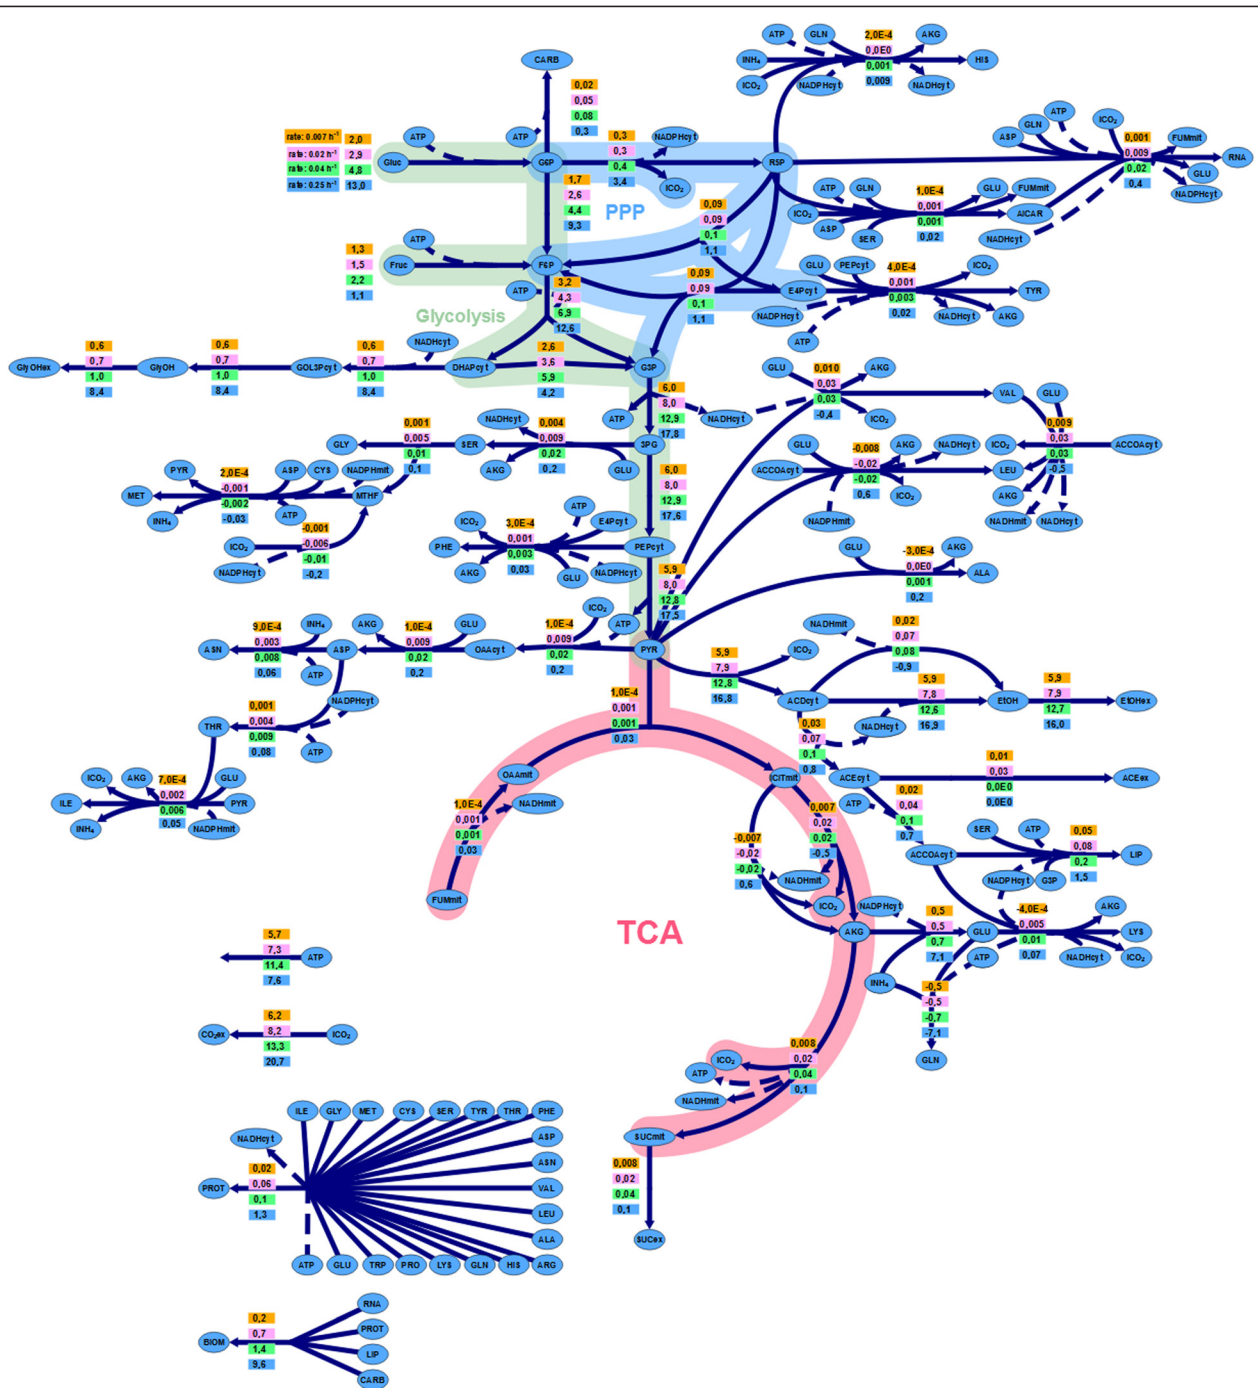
CARB
0,02
0,05
0,08
0,3

rate: 0.007 $h^{-1}$ 2,0
rate: 0.02 $h^{-1}$ 2,9
rate: 0.04 $h^{-1}$ 4,8
rate: 0.25 $h^{-1}$ 13,0

ATP ATP Gluc G6P
0,3
0,3
0,4
3,4
NADPHcyt
ICO₂
R5P
1,7
2,6
4,4
9,3
PPP

ATP GLN 2,0E-4 0,0E0 0,001 0,009 AKG INH₄ HIS ICO₂ NADPHcyt NADHcyt

ATP GLN ICO₂ ASP 0,001 0,009 0,02 0,4 FUMmit GLU RNA NADPHcyt

ATP GLN 1,0E-4 0,001 0,001 0,02 GLU FUMmit ICO₂ AICAR ASP SER NADHcyt

0,09
0,09
0,1
1,1

1,3
1,5
2,2
1,1
ATP Fruc F6P
0,09
0,09
0,1
1,1
GLU PEPcyt 4,0E-4 0,001 0,003 0,02 ICO₂ E4Pcyt TYR NADPHcyt NADHcyt AKG ATP

ATP
3,2
4,3
6,9
12,6
Glycolysis

0,6 0,7 1,0 8,4 GlyOHex GlyOH
0,6 0,7 1,0 8,4 GOL3Pcyt
0,6 0,7 1,0 8,4
NADHcyt DHAPcyt
2,6
3,6
5,9
4,2
G3P

GLU 0,010 0,03 0,03 -0,4 AKG ICO₂ VAL GLU
6,0 8,0 12,9 17,8
ATP NADHcyt

NADHcyt 0,004 0,009 0,02 0,2
GLY 0,001 0,005 0,01 0,1 SER 3PG AKG GLU

GLU -0,008 -0,02 -0,02 0,6 AKG NADHcyt ICO₂ 0,009 0,03 0,03 -0,5 ACCOAcyt ACCOAcyt LEU ICO₂ AKG NADPHmit NADHmit NADHcyt

PYR 2,0E-4 -0,001 -0,002 -0,03 ASP CYS NADPHmit MET MTHF INH₄ ATP
ICO₂ -0,001 -0,006 -0,01 -0,2 NADPHcyt

6,0 8,0 12,9 17,6
ATP
ICO₂ 3,0E-4 0,001 0,003 0,03 E4Pcyt PHE PEPcyt AKG GLU NADPHcyt

GLU -3,0E-4 0,0E0 0,001 0,2 AKG ALA

5,9 8,0 12,8 17,5

ASN 9,0E-4 0,003 0,008 0,06 INH₄ ASP ATP
AKG 1,0E-4 0,009 0,02 0,2 GLU OAAcyt
1,0E-4 0,009 0,02 0,2 ICO₂ ATP PYR

NADHmit 0,02 0,07 0,08 -0,9
5,9 7,9 12,8 16,8 ICO₂
ACDcyt 5,9 7,8 12,6 16,9 EtOH 5,9 7,9 12,7 16,0 EtOHex

THR 0,001 0,004 0,009 0,08 NADPHcyt ATP

1,0E-4 0,001 0,001 0,03

0,03 0,07 0,1 0,8 NADHcyt
0,01 0,03 0,0E0 0,0E0
ACEcyt ACEex

ICO₂ AKG 7,0E-4 0,002 0,006 0,05 GLU ILE PYR INH₄ NADPHmit

OAAmit NADHmit
1,0E-4 0,001 0,001 0,03
FUMmit

ICITmit
0,007 0,02 0,02 -0,5
-0,007 -0,02 -0,02 0,6
NADHmit ICO₂
ATP 0,02 0,04 0,1 0,7
SER ATP 0,05 0,08 0,2 1,5
ACCOAcyt LIP NADPHcyt G3P

TCA

NADPHcyt
AKG 0,5 0,5 0,7 7,1 GLU
-4,0E-4 0,005 0,01 0,07 AKG LYS ICO₂ NADHcyt
ATP
INH₄ -0,5 -0,5 -0,7 -7,1 GLN

5,7 7,3 11,4 7,6 ATP

6,2 8,2 13,3 20,7 CO₂ex ICO₂

ICO₂ 0,008 0,02 0,04 0,1
ATP NADHmit
SUCmit
0,008 0,02 0,04 0,1
SUCex

ILE GLY MET CYS SER TYR THR PHE
NADHcyt ASP ASN
0,02 0,06 0,1 1,3
PROT VAL LEU ALA
ATP GLU TRP PRO LYS GLN HIS ARG

0,2 0,7 1,4 9,6
BIOM RNA PROT LIP CARB